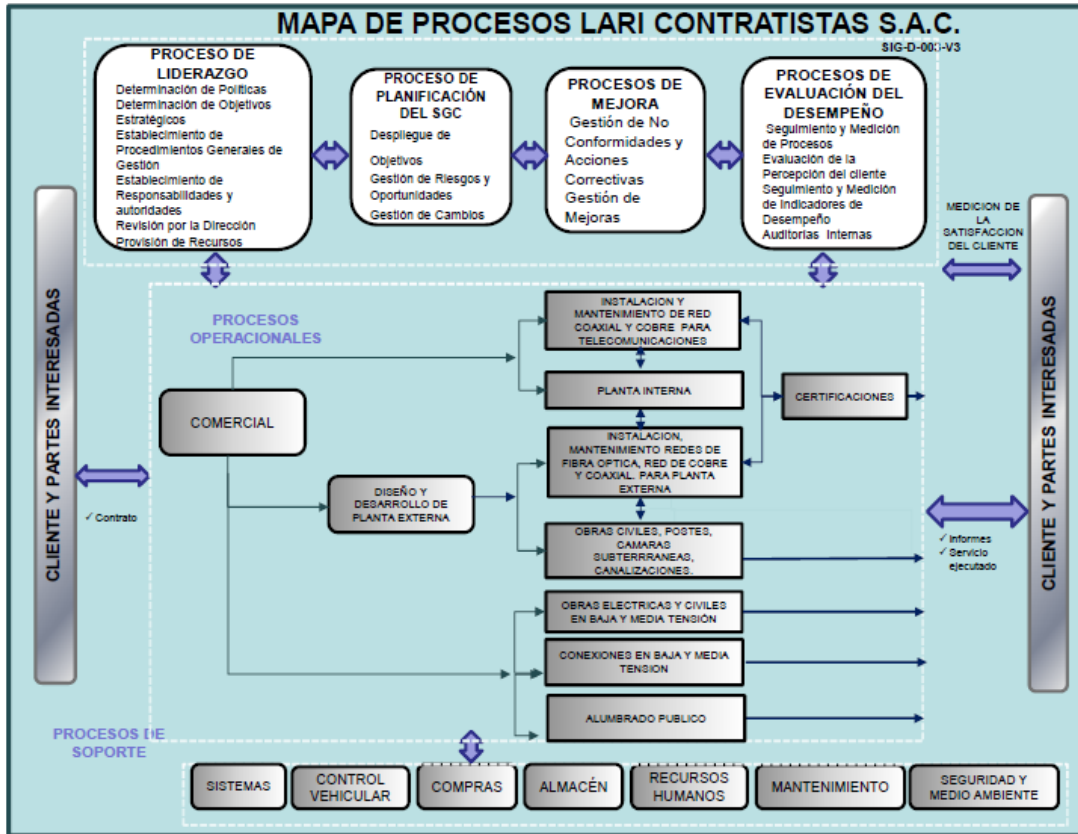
MAPA DE PROCESOS LARI CONTRATISTAS S.A.C.

SIG-D-00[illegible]-V3

PROCESO DE LIDERAZGO
Determinación de Políticas
Determinación de Objetivos Estratégicos
Establecimiento de Procedimientos Generales de Gestión
Establecimiento de Responsabilidades y autoridades
Revisión por la Dirección
Provisión de Recursos

PROCESO DE PLANIFICACIÓN DEL SGC
Despliegue de Objetivos
Gestión de Riesgos y Oportunidades
Gestión de Cambios

PROCESOS DE MEJORA
Gestión de No Conformidades y Acciones Correctivas
Gestión de Mejoras

PROCESOS DE EVALUACIÓN DEL DESEMPEÑO
Seguimiento y Medición de Procesos
Evaluación de la Percepción del cliente
Seguimiento y Medición de Indicadores de Desempeño
Auditorias Internas

MEDICION DE LA SATISFACCION DEL CLIENTE

CLIENTE Y PARTES INTERESADAS

PROCESOS OPERACIONALES

COMERCIAL

✓ Contrato

DISEÑO Y DESARROLLO DE PLANTA EXTERNA

INSTALACION Y MANTENIMIENTO DE RED COAXIAL Y COBRE PARA TELECOMUNICACIONES

PLANTA INTERNA

INSTALACION, MANTENIMIENTO REDES DE FIBRA OPTICA, RED DE COBRE Y COAXIAL. PARA PLANTA EXTERNA

OBRAS CIVILES, POSTES, CAMARAS SUBTERRANEAS, CANALIZACIONES.

OBRAS ELECTRICAS Y CIVILES EN BAJA Y MEDIA TENSIÓN

CONEXIONES EN BAJA Y MEDIA TENSION

ALUMBRADO PUBLICO

CERTIFICACIONES

✓ Informes
✓ Servicio ejecutado

CLIENTE Y PARTES INTERESADAS

PROCESOS DE SOPORTE

SISTEMAS | CONTROL VEHICULAR | COMPRAS | ALMACÉN | RECURSOS HUMANOS | MANTENIMIENTO | SEGURIDAD Y MEDIO AMBIENTE